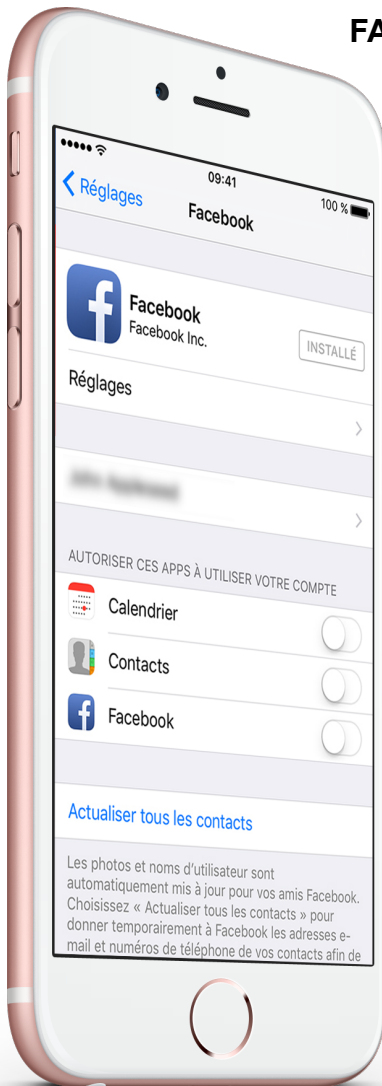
FA

09:41

100 %

Réglages

Facebook

Facebook

Facebook Inc.

INSTALLÉ

Réglages

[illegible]

AUTORISER CES APPS À UTILISER VOTRE COMPTE

Calendrier

Contacts

Facebook

Actualiser tous les contacts

Les photos et noms d'utilisateur sont automatiquement mis à jour pour vos amis Facebook. Choisissez « Actualiser tous les contacts » pour donner temporairement à Facebook les adresses e-mail et numéros de téléphone de vos contacts afin de